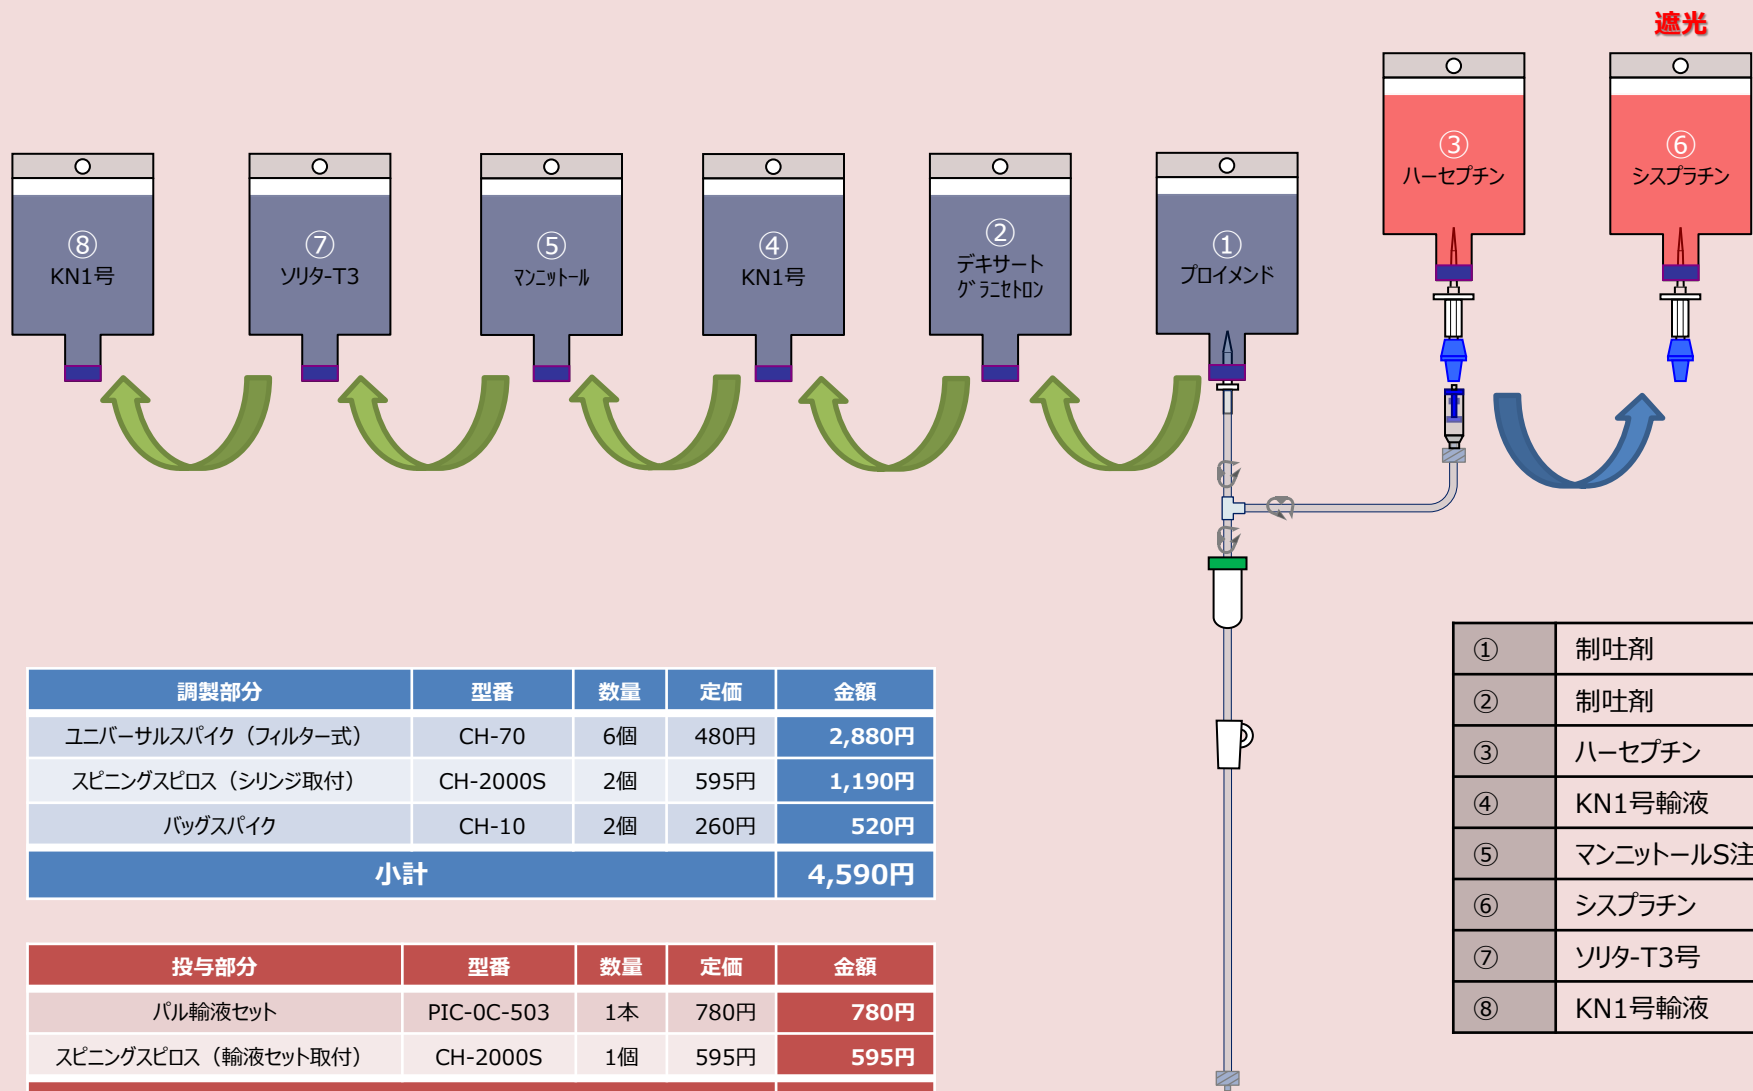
遮光

⑧
KN1号

⑦
ソリタ-T3

⑤
マンニットール

④
KN1号

②
デキサート
グラニセトロン

①
プロイメンド

③
ハーセプチン

⑥
シスプラチン

| 調製部分 | 型番 | 数量 | 定価 | 金額 |
|---|---|---|---|---|
| ユニバーサルスパイク（フィルター式） | CH-70 | 6個 | 480円 | 2,880円 |
| スピニングスピロス（シリンジ取付） | CH-2000S | 2個 | 595円 | 1,190円 |
| バッグスパイク | CH-10 | 2個 | 260円 | 520円 |
| 小計 | | | | 4,590円 |

| 投与部分 | 型番 | 数量 | 定価 | 金額 |
|---|---|---|---|---|
| パル輸液セット | PIC-0C-503 | 1本 | 780円 | 780円 |
| スピニングスピロス（輸液セット取付） | CH-2000S | 1個 | 595円 | 595円 |

| ① | 制吐剤 |
|---|---|
| ② | 制吐剤 |
| ③ | ハーセプチン |
| ④ | KN1号輸液 |
| ⑤ | マンニットールS注 |
| ⑥ | シスプラチン |
| ⑦ | ソリタ-T3号 |
| ⑧ | KN1号輸液 |